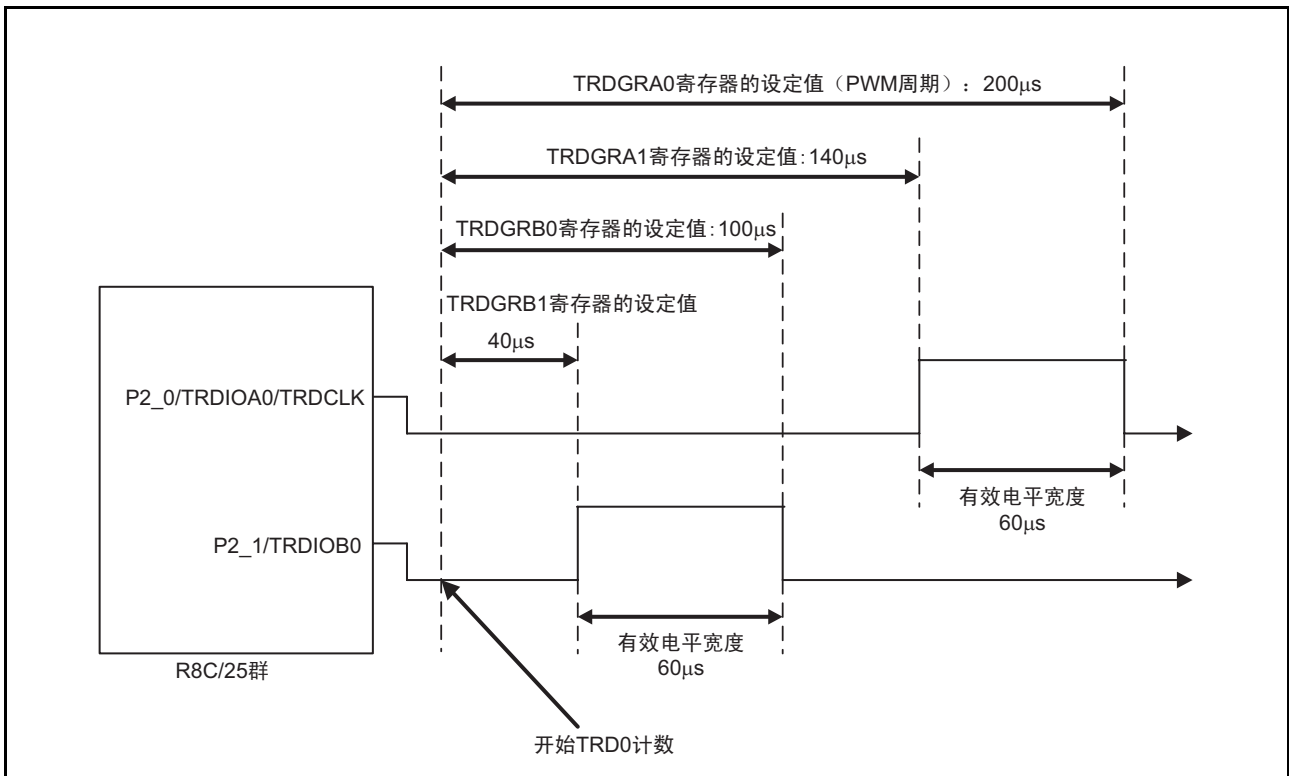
TRDGRA0寄存器的设定值（PWM周期）：200μs

TRDGRA1寄存器的设定值:140μs

TRDGRB0寄存器的设定值:100μs

TRDGRB1寄存器的设定值

40μs

P2_0/TRDIOA0/TRDCLK

有效电平宽度
60μs

P2_1/TRDIOB0

有效电平宽度
60μs

R8C/25群

开始TRD0计数